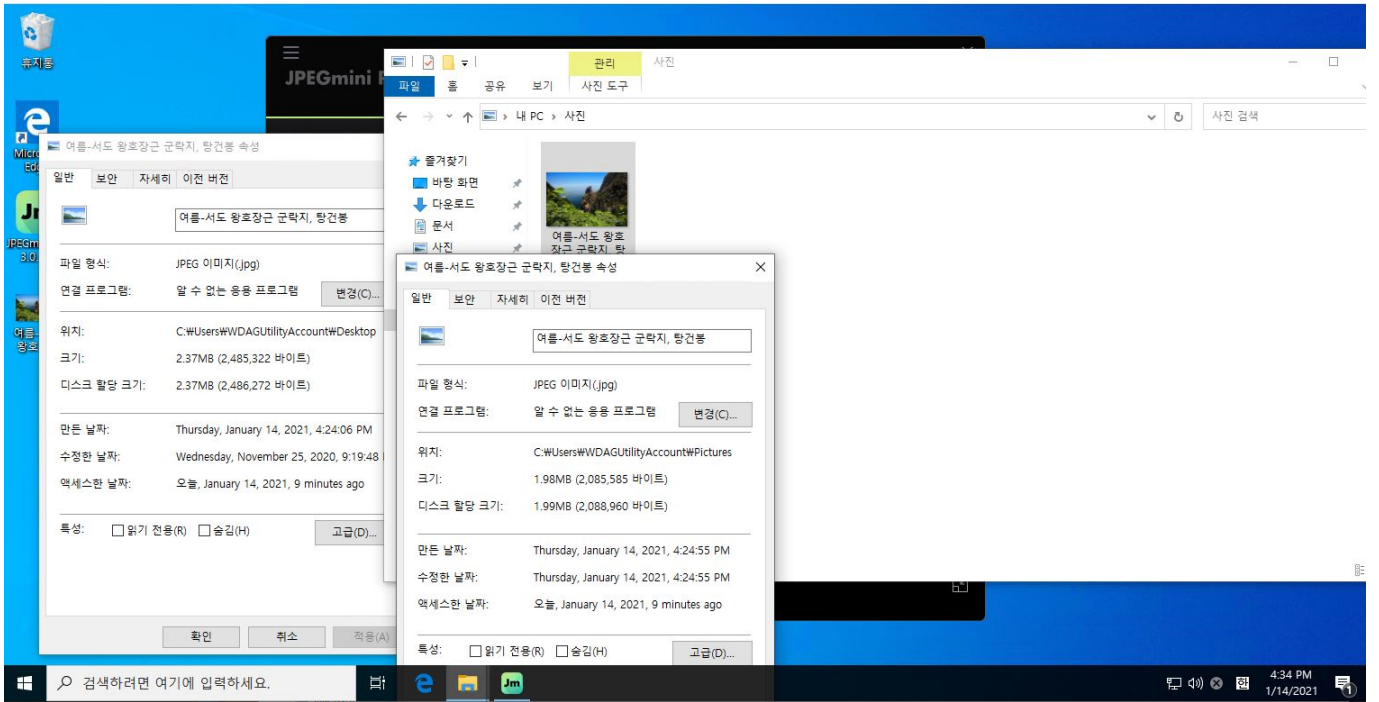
휴지통

Micro Ed

JPEGmi 3.0.

여름- 왕호

JPEGmini

관리

사진

파일 홈 공유 보기 사진 도구

내 PC › 사진

사진 검색

즐겨찾기

바탕 화면

다운로드

문서

사진

여름-서도 왕호 장군 군락지, 탕

여름-서도 왕호장군 군락지, 탕건봉 속성

일반 보안 자세히 이전 버전

여름-서도 왕호장군 군락지, 탕건봉

파일 형식: JPEG 이미지(.jpg)

연결 프로그램: 알 수 없는 응용 프로그램 변경(C)...

위치: C:₩Users₩WDAGUtilityAccount₩Desktop

크기: 2.37MB (2,485,322 바이트)

디스크 할당 크기: 2.37MB (2,486,272 바이트)

만든 날짜: Thursday, January 14, 2021, 4:24:06 PM

수정한 날짜: Wednesday, November 25, 2020, 9:19:48

액세스한 날짜: 오늘, January 14, 2021, 9 minutes ago

특성: 읽기 전용(R) 숨김(H) 고급(D)...

확인 취소 적용(A)

여름-서도 왕호장군 군락지, 탕건봉 속성

일반 보안 자세히 이전 버전

여름-서도 왕호장군 군락지, 탕건봉

파일 형식: JPEG 이미지(.jpg)

연결 프로그램: 알 수 없는 응용 프로그램 변경(C)...

위치: C:₩Users₩WDAGUtilityAccount₩Pictures

크기: 1.98MB (2,085,585 바이트)

디스크 할당 크기: 1.99MB (2,088,960 바이트)

만든 날짜: Thursday, January 14, 2021, 4:24:55 PM

수정한 날짜: Thursday, January 14, 2021, 4:24:55 PM

액세스한 날짜: 오늘, January 14, 2021, 9 minutes ago

특성: 읽기 전용(R) 숨김(H) 고급(D)...

검색하려면 여기에 입력하세요.

Jm

한

4:34 PM
1/14/2021